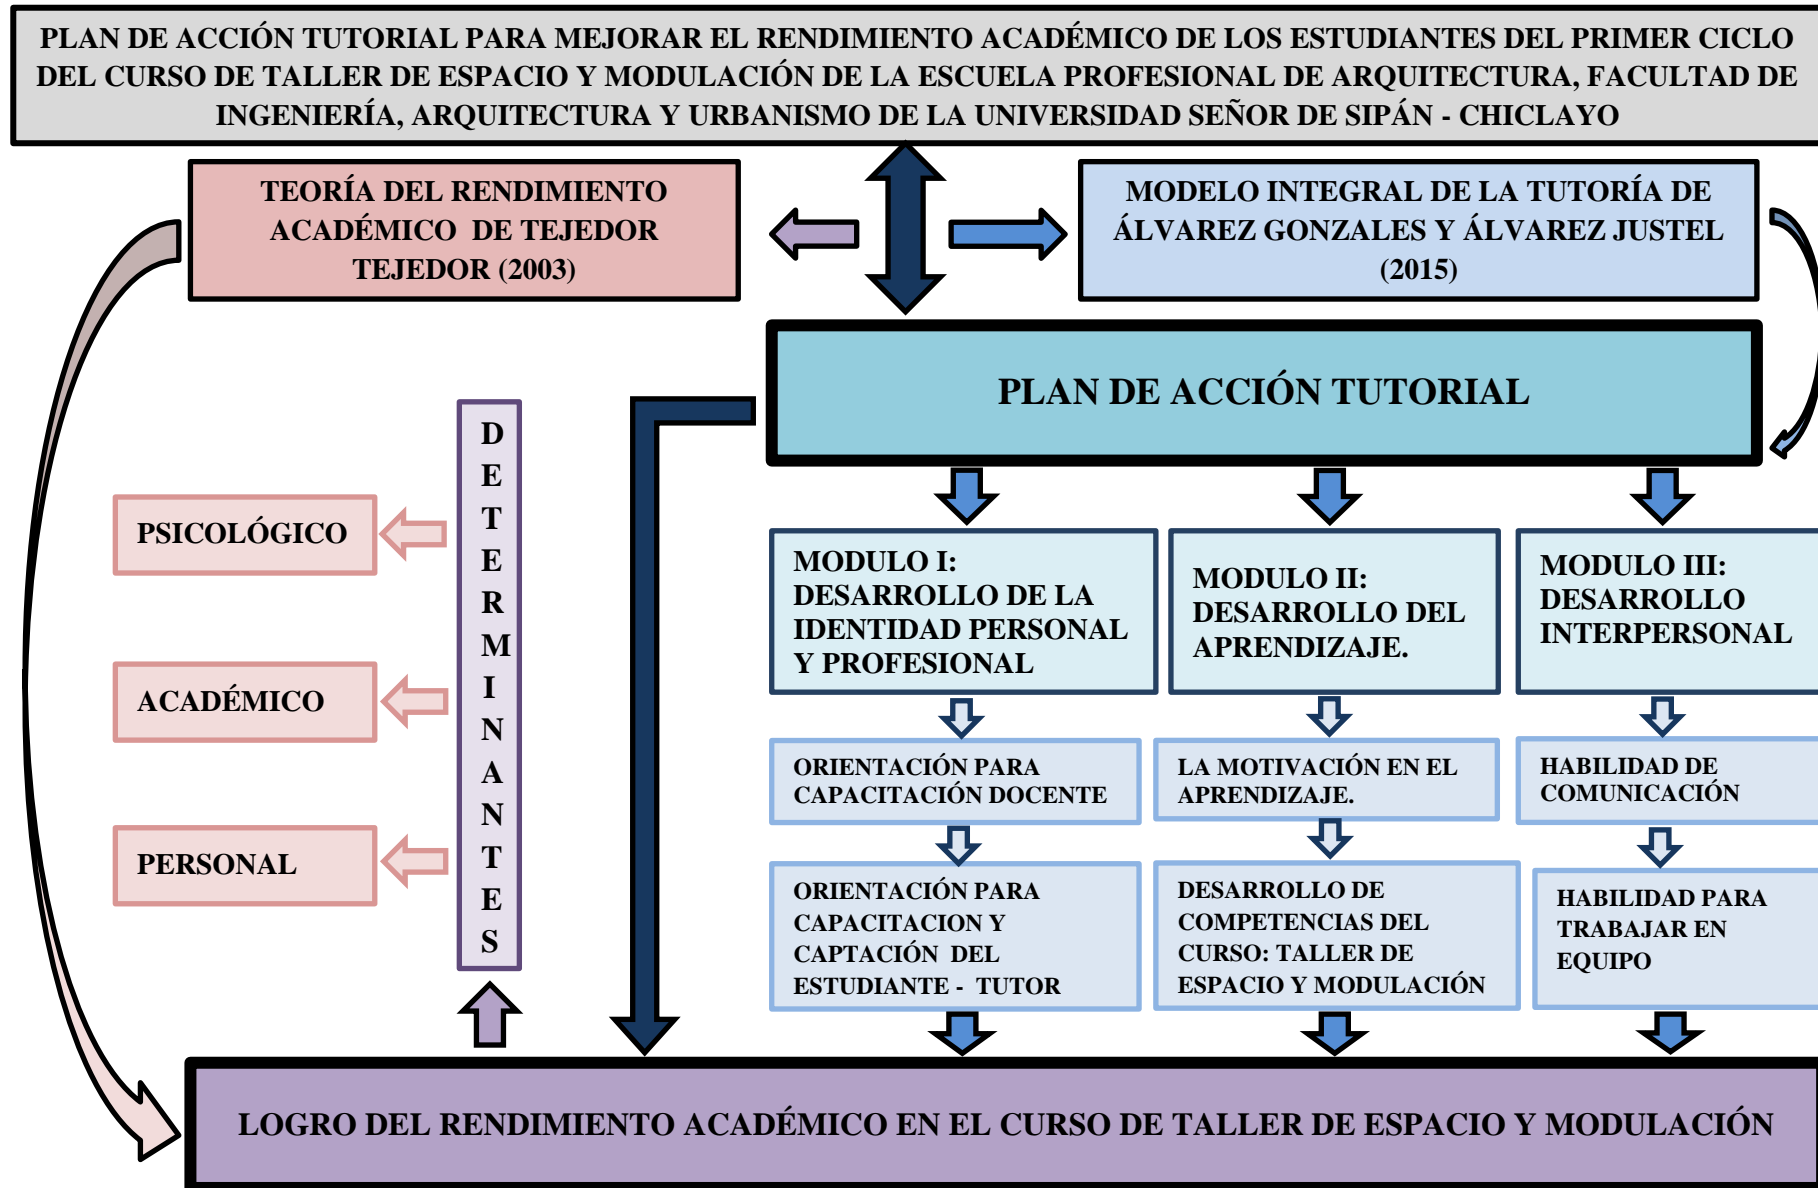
PLAN DE ACCIÓN TUTORIAL PARA MEJORAR EL RENDIMIENTO ACADÉMICO DE LOS ESTUDIANTES DEL PRIMER CICLO DEL CURSO DE TALLER DE ESPACIO Y MODULACIÓN DE LA ESCUELA PROFESIONAL DE ARQUITECTURA, FACULTAD DE INGENIERÍA, ARQUITECTURA Y URBANISMO DE LA UNIVERSIDAD SEÑOR DE SIPÁN - CHICLAYO

TEORÍA DEL RENDIMIENTO ACADÉMICO DE TEJEDOR TEJEDOR (2003)

MODELO INTEGRAL DE LA TUTORÍA DE ÁLVAREZ GONZALES Y ÁLVAREZ JUSTEL (2015)

PLAN DE ACCIÓN TUTORIAL

DETERMINANTES

PSICOLÓGICO

ACADÉMICO

PERSONAL

MODULO I: DESARROLLO DE LA IDENTIDAD PERSONAL Y PROFESIONAL

MODULO II: DESARROLLO DEL APRENDIZAJE.

MODULO III: DESARROLLO INTERPERSONAL

ORIENTACIÓN PARA CAPACITACIÓN DOCENTE

LA MOTIVACIÓN EN EL APRENDIZAJE.

HABILIDAD DE COMUNICACIÓN

ORIENTACIÓN PARA CAPACITACION Y CAPTACIÓN DEL ESTUDIANTE - TUTOR

DESARROLLO DE COMPETENCIAS DEL CURSO: TALLER DE ESPACIO Y MODULACIÓN

HABILIDAD PARA TRABAJAR EN EQUIPO

LOGRO DEL RENDIMIENTO ACADÉMICO EN EL CURSO DE TALLER DE ESPACIO Y MODULACIÓN